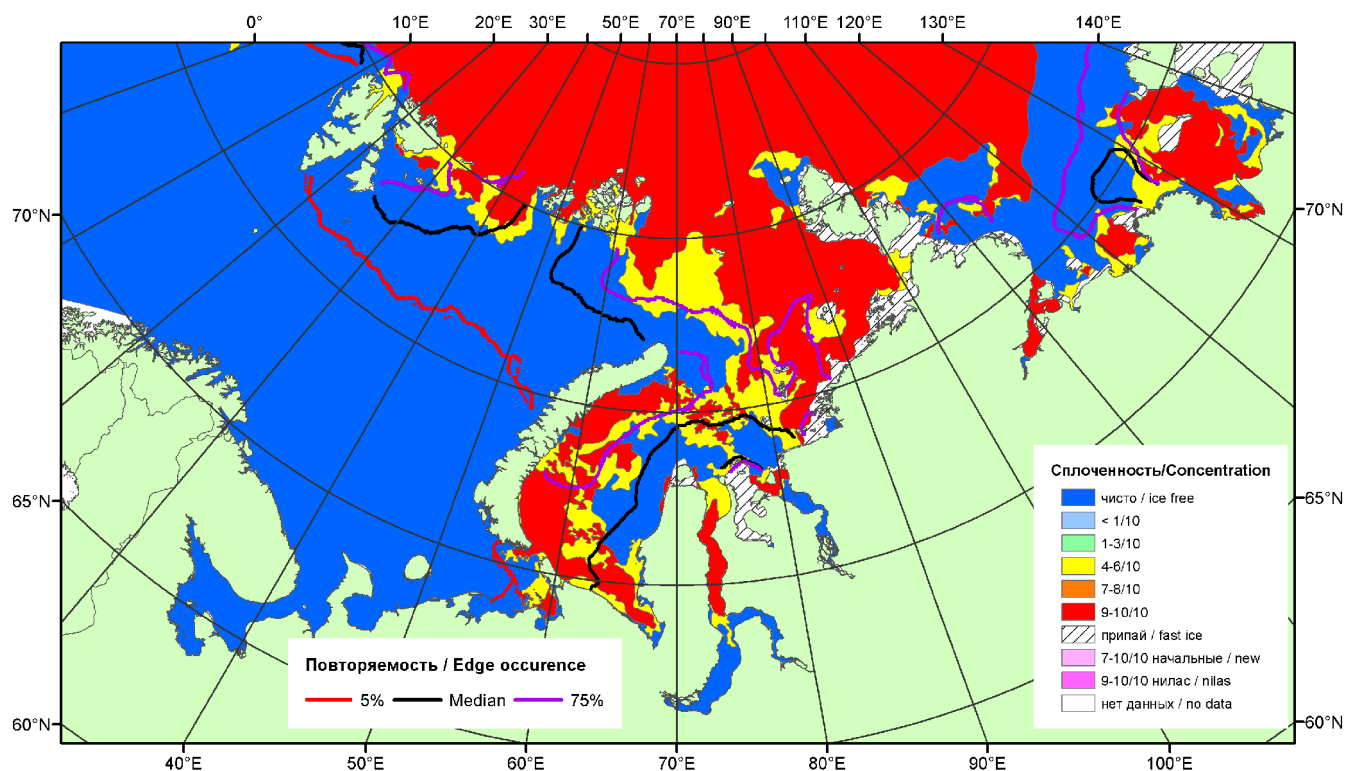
0°
10°E
20°E
30°E
50°E
70°E
90°E
110°E
120°E
130°E
140°E

70°N
70°N
65°N
65°N
60°N
60°N

40°E
50°E
60°E
70°E
80°E
90°E
100°E

Сплоченность/Concentration
чисто / ice free
< 1/10
1-3/10
4-6/10
7-8/10
9-10/10
припай / fast ice
7-10/10 начальные / new
9-10/10 нилас / nilas
нет данных / no data

Повторяемость / Edge occurence
5%
Median
75%